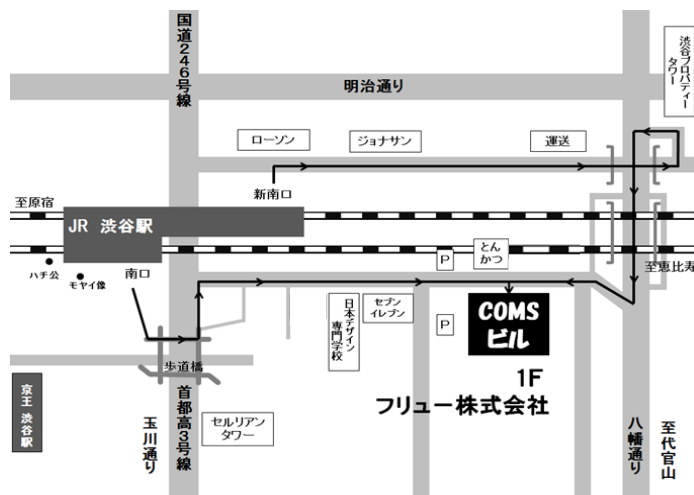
国道246号線

明治通り

渋谷プロパティータワー

ローソン

ジョナサン

運送

新南口

至原宿

JR 渋谷駅

ハチ公

モヤイ像

南口

とんかつ

P

至恵比寿

日本デザイン専門学校

セブンイレブン

P

COMS ビル

歩道橋

首都高3号線

京王 渋谷駅

玉川通り

セルリアンタワー

1F
フリュー株式会社

八幡通り

至代官山